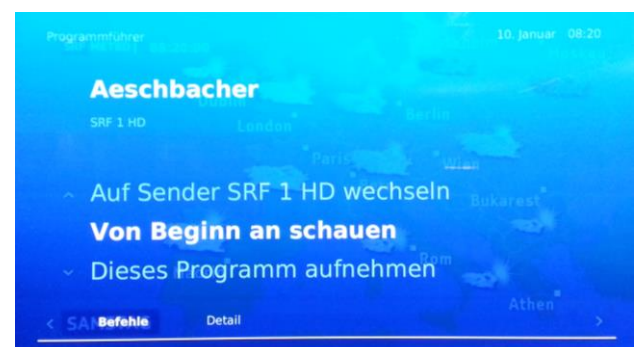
Programmführer

10. Januar 08:20

Aeschbacher

SRF 1 HD

Dublin

London

Berlin

Paris

Wien

Bukarest

Rom

Athen

^ Auf Sender SRF 1 HD wechseln

Von Beginn an schauen

˅ Dieses Programm aufnehmen

< SA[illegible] Befehle Detail >